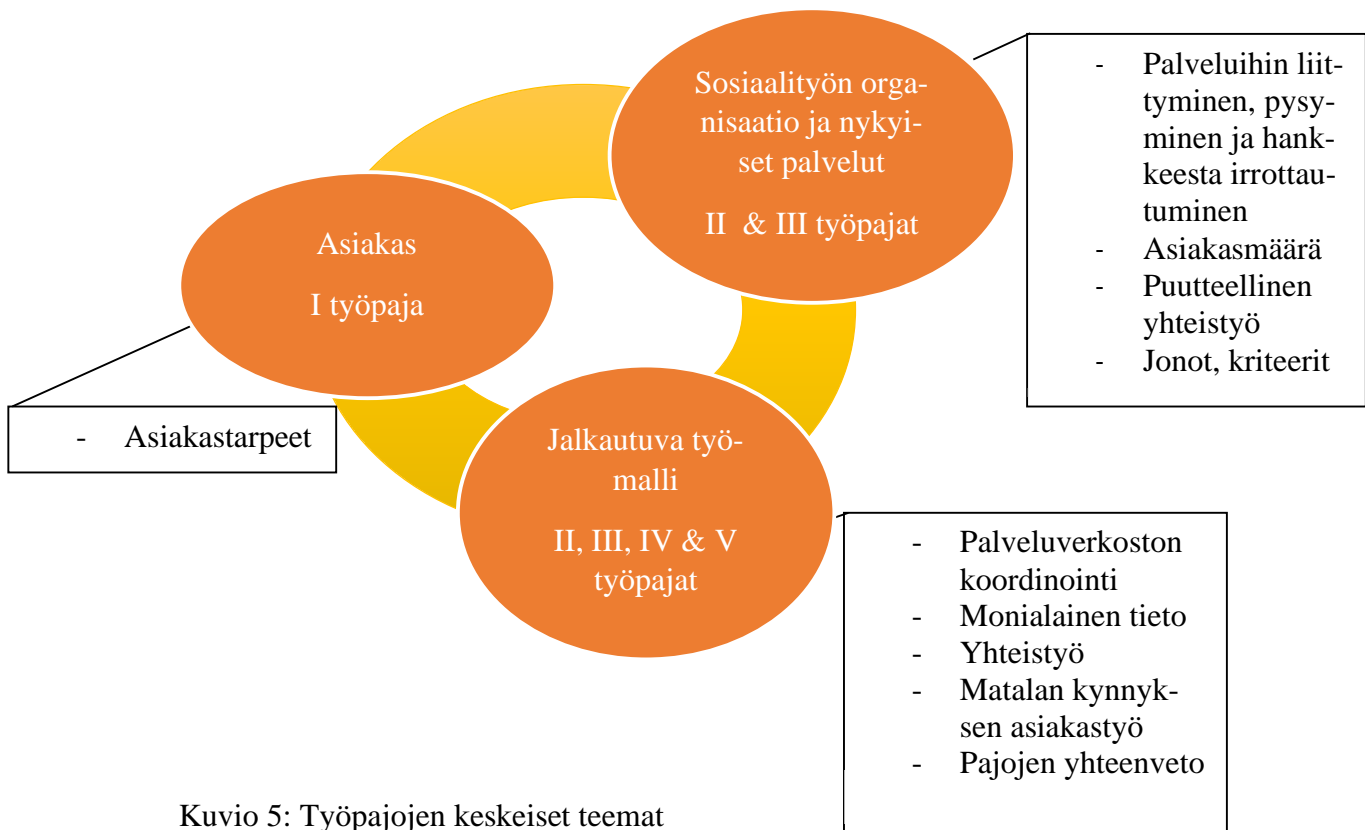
Sosiaalityön organisaatio ja nykyiset palvelut

II & III työpajat

- Palveluihin liittyminen, pysyminen ja hankkeesta irrottautuminen
- Asiakasmäärä
- Puutteellinen yhteistyö
- Jonot, kriteerit

Asiakas

I työpaja

- Asiakastarpeet

Jalkautuva työmalli

II, III, IV & V työpajat

- Palveluverkoston koordinointi
- Monialainen tieto
- Yhteistyö
- Matalan kynnyksen asiakastyö
- Pajojen yhteenveto

Kuvio 5: Työpajojen keskeiset teemat